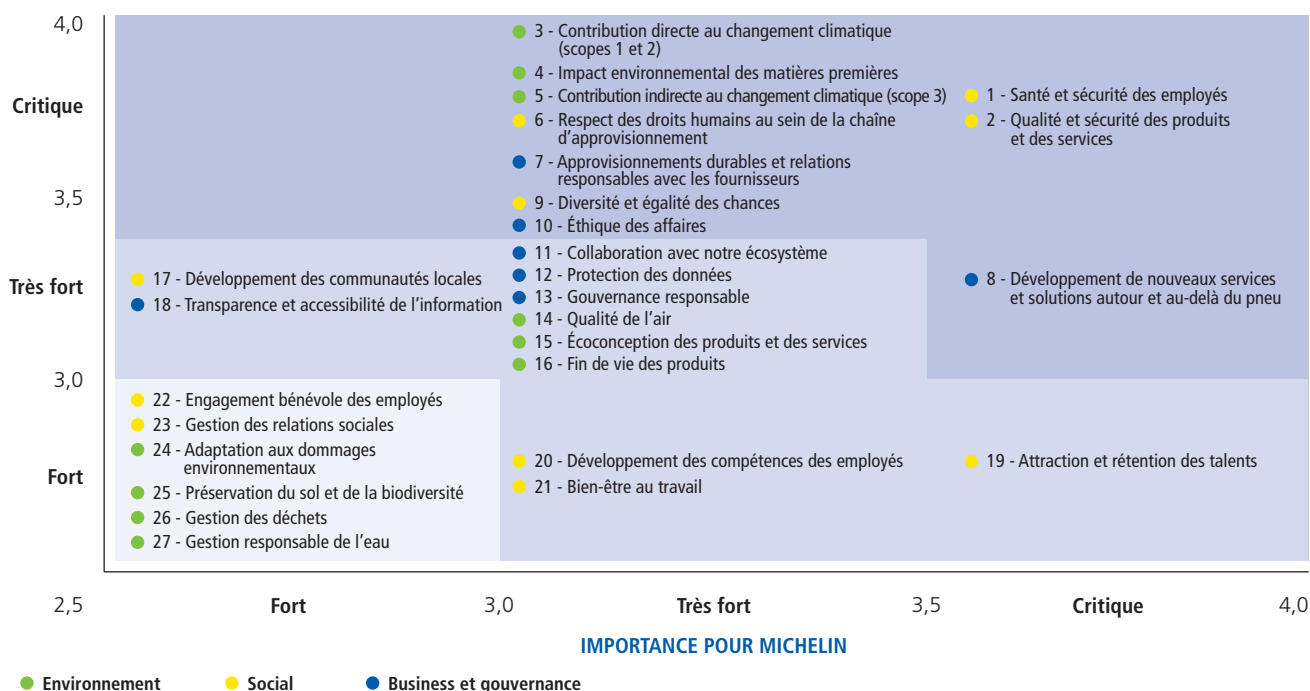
4,0

Critique

3,5

Très fort

3,0

Fort

3 - Contribution directe au changement climatique (scopes 1 et 2)
4 - Impact environnemental des matières premières
5 - Contribution indirecte au changement climatique (scope 3)
6 - Respect des droits humains au sein de la chaîne d'approvisionnement
7 - Approvisionnements durables et relations responsables avec les fournisseurs
9 - Diversité et égalité des chances
10 - Éthique des affaires

1 - Santé et sécurité des employés
2 - Qualité et sécurité des produits et des services

17 - Développement des communautés locales
18 - Transparence et accessibilité de l'information

11 - Collaboration avec notre écosystème
12 - Protection des données
13 - Gouvernance responsable
14 - Qualité de l'air
15 - Écoconception des produits et des services
16 - Fin de vie des produits

8 - Développement de nouveaux services et solutions autour et au-delà du pneu

22 - Engagement bénévole des employés
23 - Gestion des relations sociales
24 - Adaptation aux dommages environnementaux
25 - Préservation du sol et de la biodiversité
26 - Gestion des déchets
27 - Gestion responsable de l'eau

20 - Développement des compétences des employés
21 - Bien-être au travail

19 - Attraction et rétention des talents

2,5 Fort 3,0 Très fort 3,5 Critique 4,0

IMPORTANCE POUR MICHELIN

Environnement Social Business et gouvernance